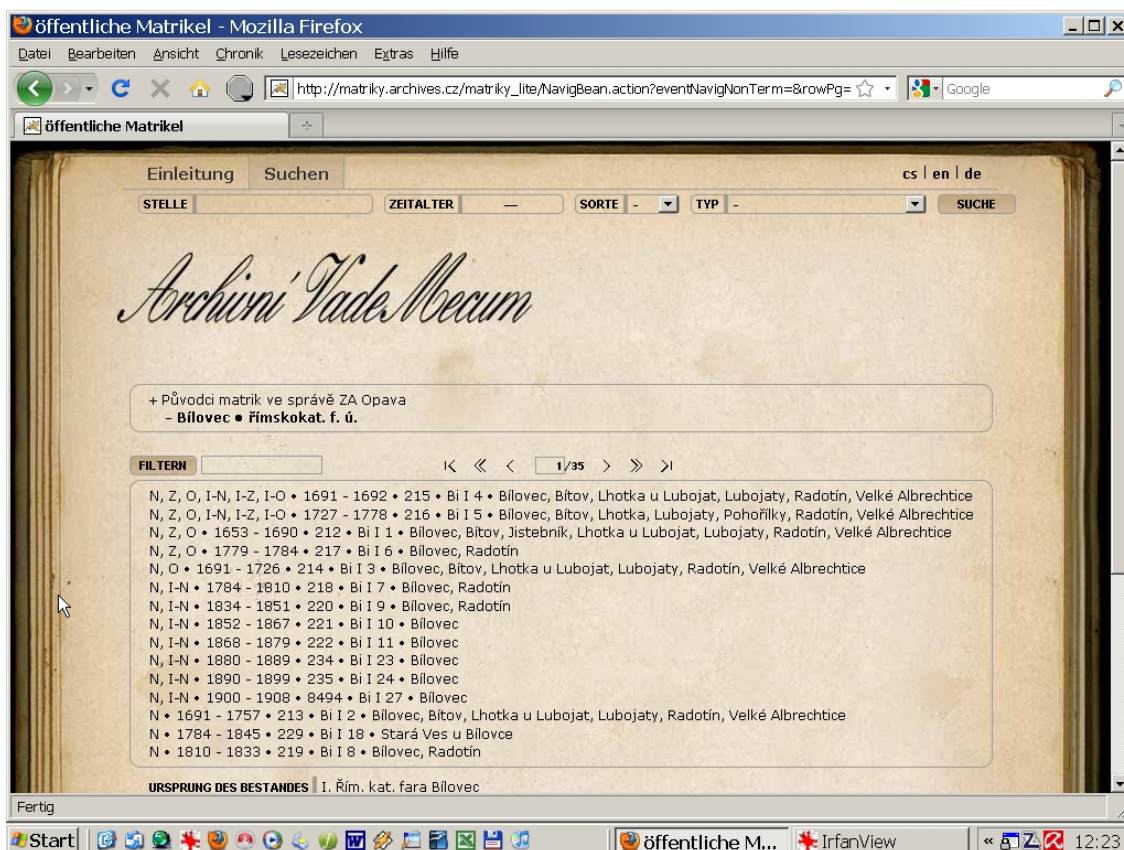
öffentliche Matrikel - Mozilla Firefox

Datei Bearbeiten Ansicht Chronik Lesezeichen Extras Hilfe

http://matriky.archives.cz/matriky_lite/NavigBean.action?eventNavigNonTerm=&rowPg=

Google

öffentliche Matrikel

Einleitung Suchen

cs | en | de

STELLE ZEITALTER — SORTE - TYP - SUCHE

Archivní Vade Mecum

+ Původci matrik ve správě ZA Opava
– Bílovec • římskokat. f. ú.

FILTERN

1/35

N, Z, O, I-N, I-Z, I-O • 1691 - 1692 • 215 • Bi I 4 • Bílovec, Bítov, Lhotka u Lubojat, Lubojaty, Radotín, Velké Albrechtice
N, Z, O, I-N, I-Z, I-O • 1727 - 1778 • 216 • Bi I 5 • Bílovec, Bítov, Lhotka, Lubojaty, Pohořílky, Radotín, Velké Albrechtice
N, Z, O • 1653 - 1690 • 212 • Bi I 1 • Bílovec, Bítov, Jistebník, Lhotka u Lubojat, Lubojaty, Radotín, Velké Albrechtice
N, Z, O • 1779 - 1784 • 217 • Bi I 6 • Bílovec, Radotín
N, O • 1691 - 1726 • 214 • Bi I 3 • Bílovec, Bítov, Lhotka u Lubojat, Lubojaty, Radotín, Velké Albrechtice
N, I-N • 1784 - 1810 • 218 • Bi I 7 • Bílovec, Radotín
N, I-N • 1834 - 1851 • 220 • Bi I 9 • Bílovec, Radotín
N, I-N • 1852 - 1867 • 221 • Bi I 10 • Bílovec
N, I-N • 1868 - 1879 • 222 • Bi I 11 • Bílovec
N, I-N • 1880 - 1889 • 234 • Bi I 23 • Bílovec
N, I-N • 1890 - 1899 • 235 • Bi I 24 • Bílovec
N, I-N • 1900 - 1908 • 8494 • Bi I 27 • Bílovec
N • 1691 - 1757 • 213 • Bi I 2 • Bílovec, Bítov, Lhotka u Lubojat, Lubojaty, Radotín, Velké Albrechtice
N • 1784 - 1845 • 229 • Bi I 18 • Stará Ves u Bílovce
N • 1810 - 1833 • 219 • Bi I 8 • Bílovec, Radotín

URSPRUNG DES BESTANDES | I. Řím. kat. fara Bílovec

Fertig

Start | öffentliche M... | IrfanView | 12:23